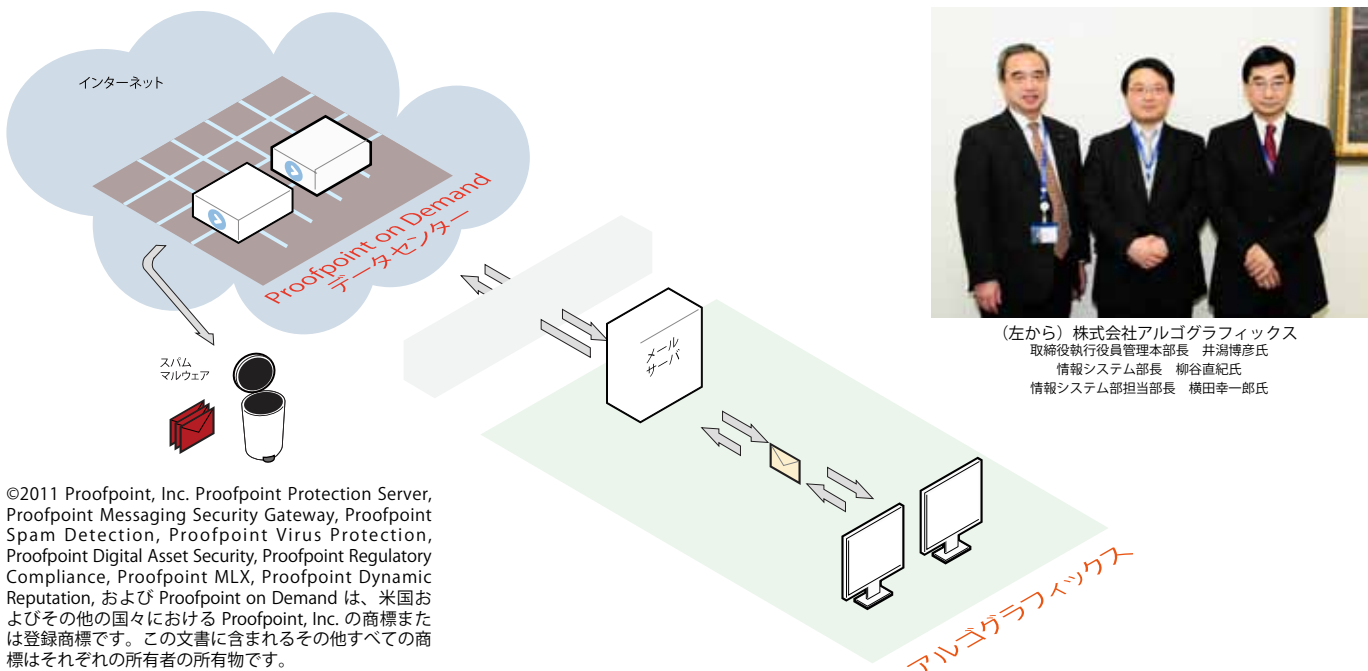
インターネット

Proofpoint on Demand
データセンター

スパム
マルウェア

メール
サーバ

アルゴグラフィックス

（左から）株式会社アルゴグラフィックス
取締役執行役員管理本部長　井潟博彦氏
情報システム部長　柳谷直紀氏
情報システム部担当部長　横田幸一郎氏

©2011 Proofpoint, Inc. Proofpoint Protection Server, Proofpoint Messaging Security Gateway, Proofpoint Spam Detection, Proofpoint Virus Protection, Proofpoint Digital Asset Security, Proofpoint Regulatory Compliance, Proofpoint MLX, Proofpoint Dynamic Reputation, および Proofpoint on Demand は、米国およびその他の国々における Proofpoint, Inc. の商標または登録商標です。この文書に含まれるその他すべての商標はそれぞれの所有者の所有物です。